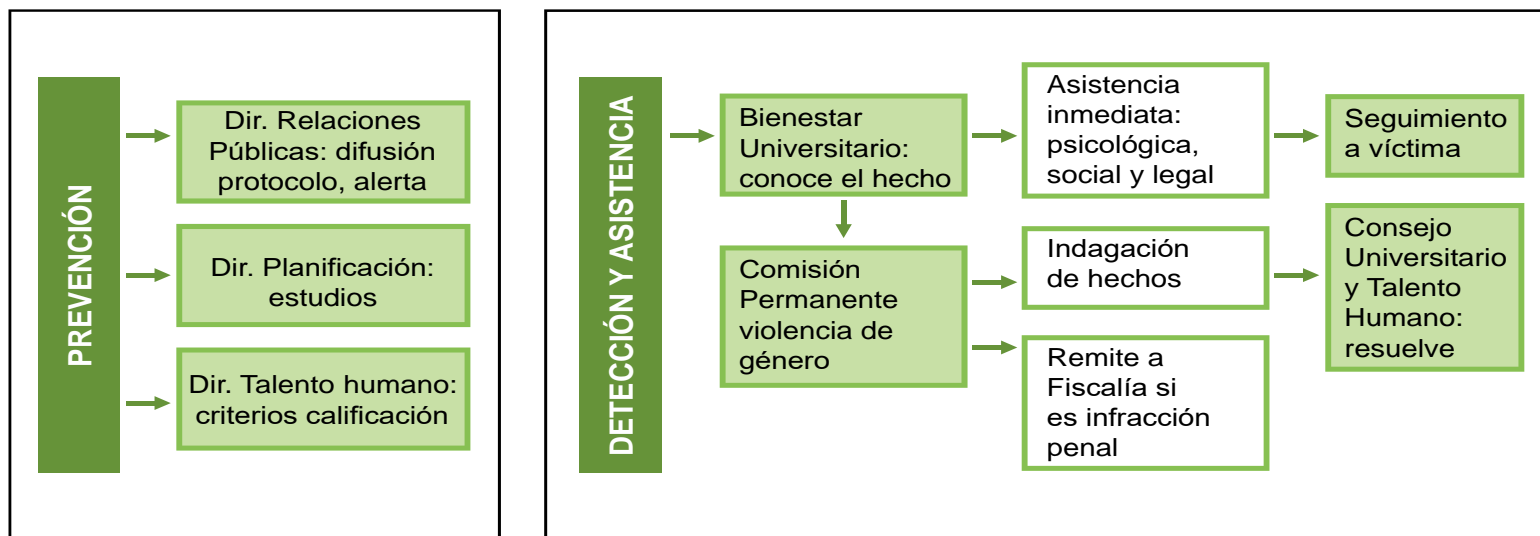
PREVENCIÓN

Dir. Relaciones Públicas: difusión protocolo, alerta

Dir. Planificación: estudios

Dir. Talento humano: criterios calificación

DETECCIÓN Y ASISTENCIA

Bienestar Universitario: conoce el hecho

Asistencia inmediata: psicológica, social y legal

Seguimiento a víctima

Comisión Permanente violencia de género

Indagación de hechos

Consejo Universitario y Talento Humano: resuelve

Remite a Fiscalía si es infracción penal